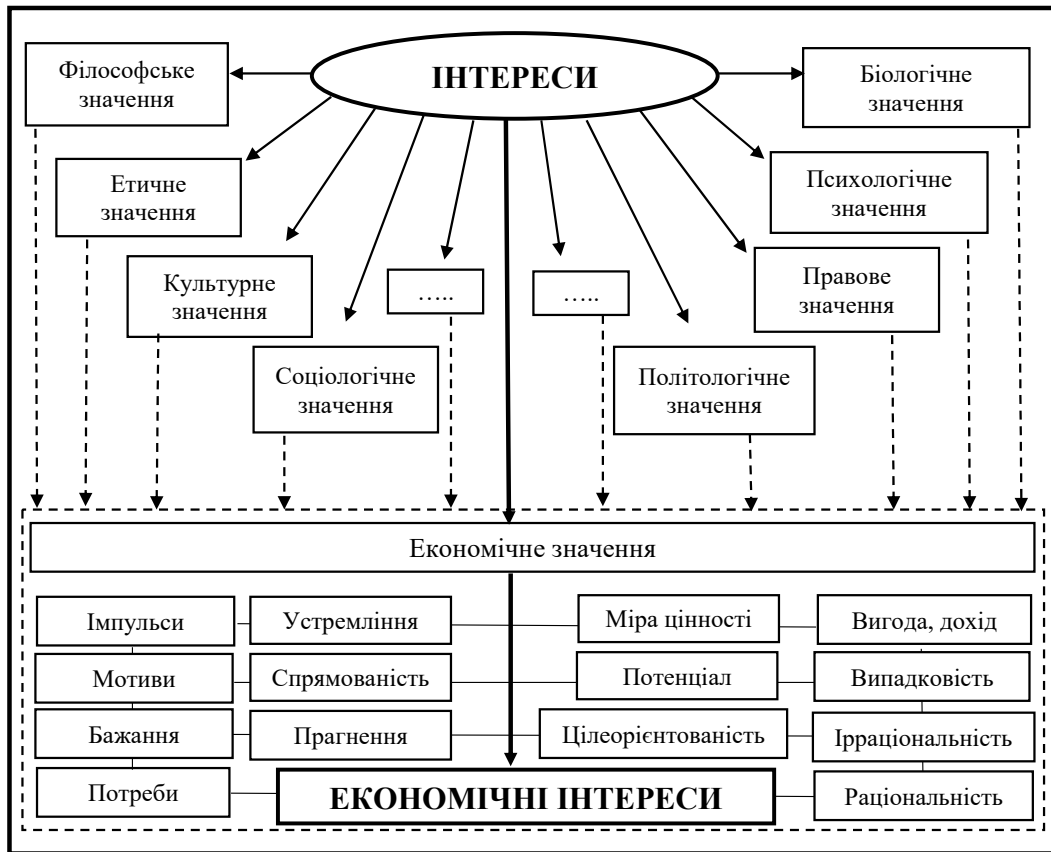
ІНТЕРЕСИ

Філософське значення

Біологічне значення

Етичне значення

Психологічне значення

Культурне значення

…..

…..

Правове значення

Соціологічне значення

Політологічне значення

Економічне значення

Імпульси

Устремління

Міра цінності

Вигода, дохід

Мотиви

Спрямованість

Потенціал

Випадковість

Бажання

Прагнення

Цілеорієнтованість

Ірраціональність

Потреби

ЕКОНОМІЧНІ ІНТЕРЕСИ

Раціональність